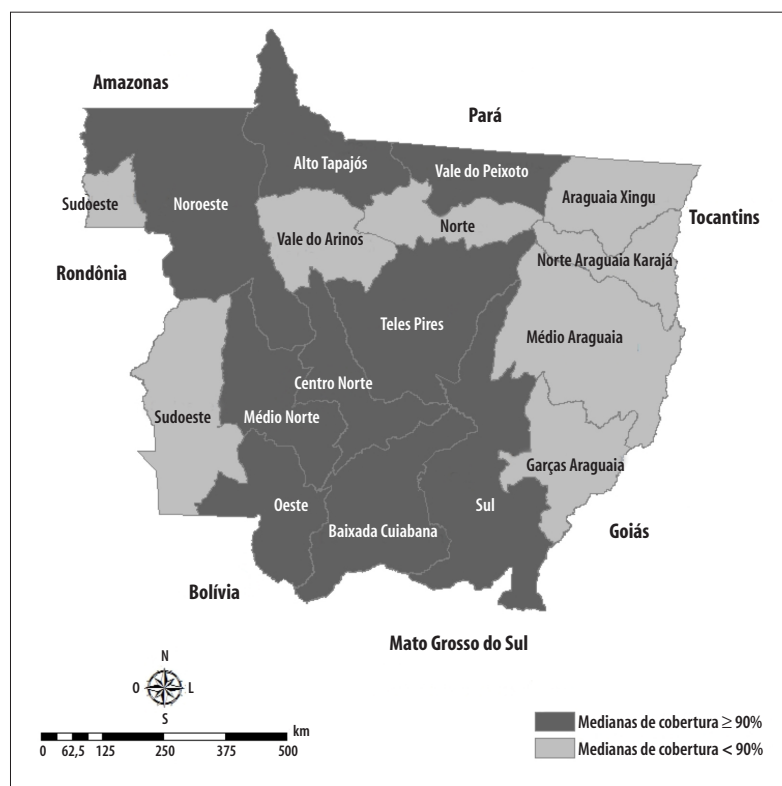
Amazonas

Pará

Alto Tapajós

Vale do Peixoto

Sudoeste

Noroeste

Araguaia Xingu

Tocantins

Vale do Arinos

Norte

Norte Araguaia Karajá

Rondônia

Teles Pires

Médio Araguaia

Centro Norte

Sudoeste

Médio Norte

Garças Araguaia

Oeste

Sul

Baixada Cuiabana

Goiás

Bolívia

Mato Grosso do Sul

N
O L
S

km
0 62,5 125 250 375 500

Medianas de cobertura $\geq 90\%$
Medianas de cobertura $< 90\%$